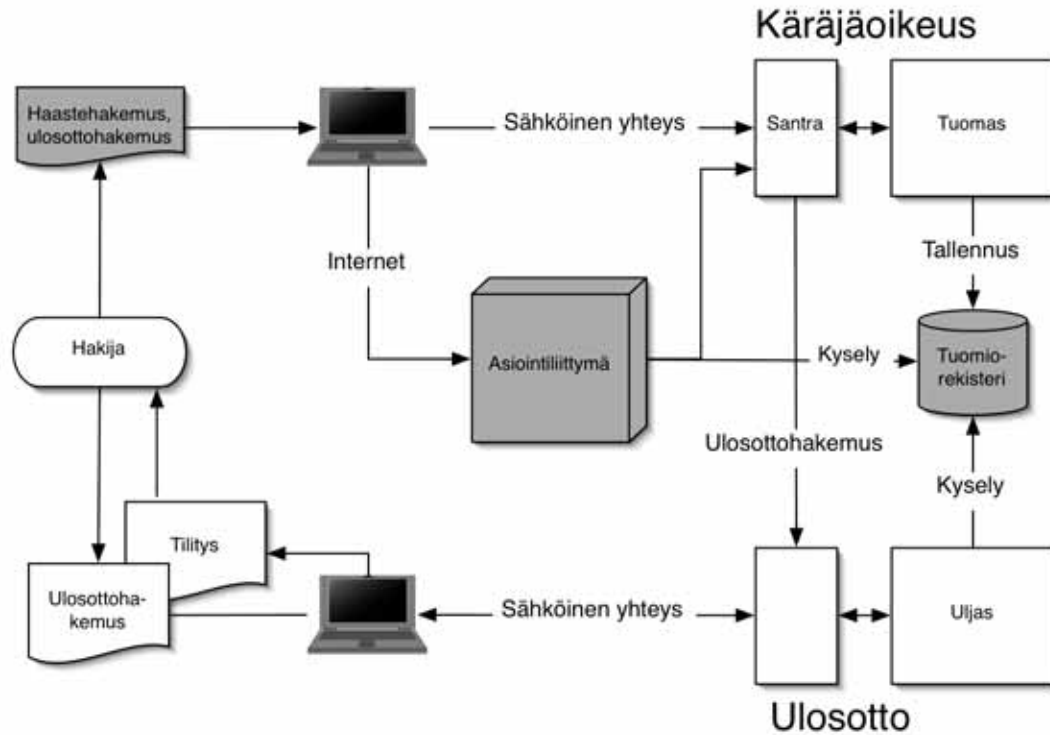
Käräjäoikeus

Haastehakemus, ulosottohakemus

Sähköinen yhteys

Santra

Tuomas

Internet

Tallennus

Hakija

Asiointiliittymä

Kysely

Tuomiorekisteri

Ulosottohakemus

Kysely

Tilitys

Ulosottohakemus

Sähköinen yhteys

Uljas

Ulosotto